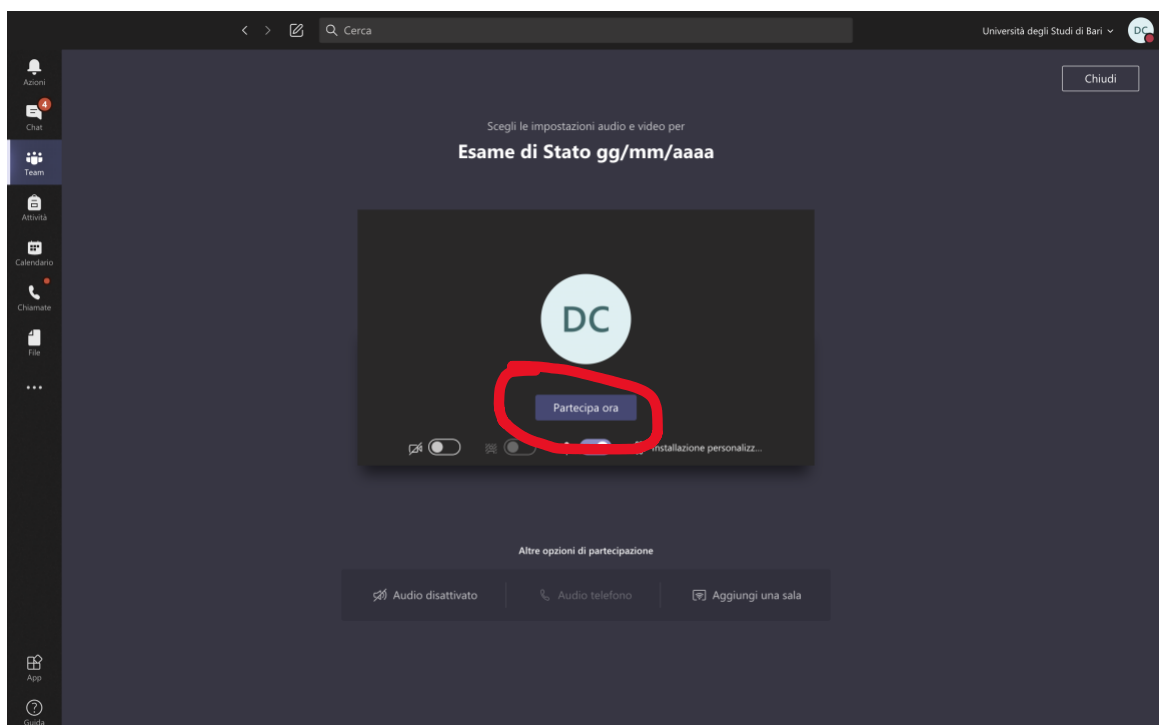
Cerca

Università degli Studi di Bari

DC

Azioni

4

Chat

Team

Attività

Calendario

Chiamate

File

...

App

Guida

Chiudi

Scegli le impostazioni audio e video per

Esame di Stato gg/mm/aaaa

DC

Partecipa ora

Installazione personalizz...

Altre opzioni di partecipazione

Audio disattivato

Audio telefono

Aggiungi una sala